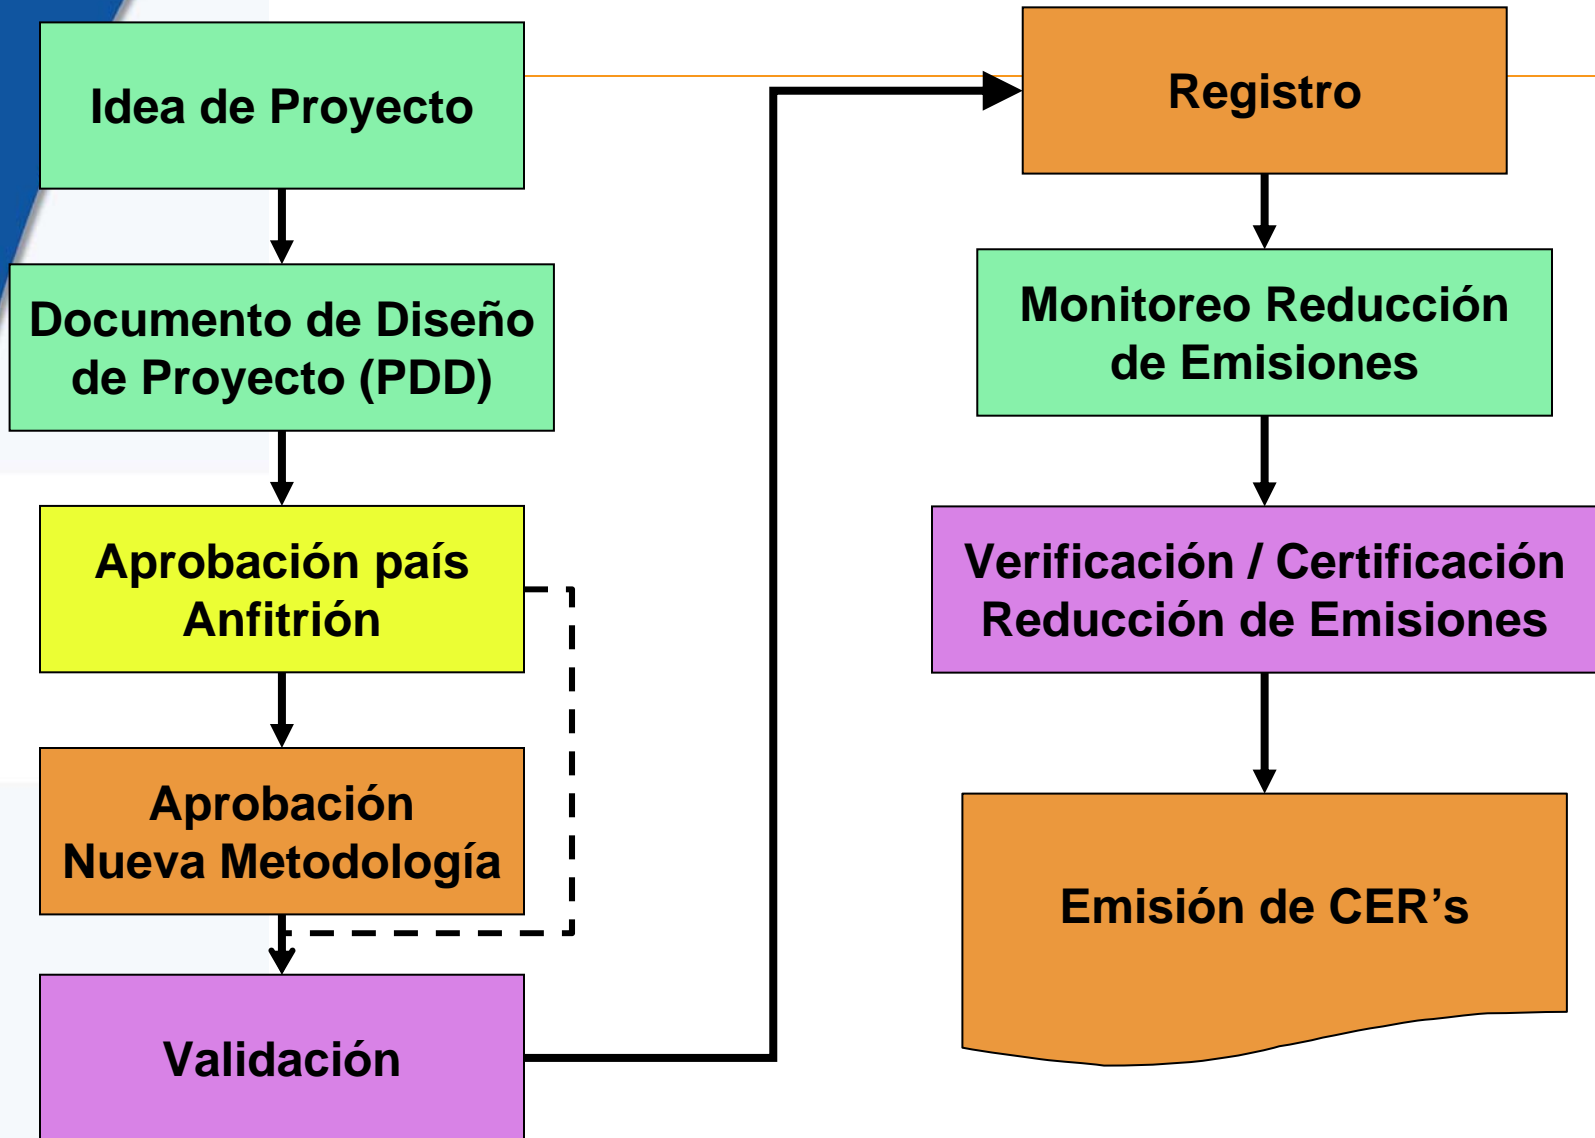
Idea de Proyecto

Documento de Diseño de Proyecto (PDD)

Aprobación país Anfitrión

Aprobación Nueva Metodología

Validación

Registro

Monitoreo Reducción de Emisiones

Verificación / Certificación Reducción de Emisiones

Emisión de CER’s